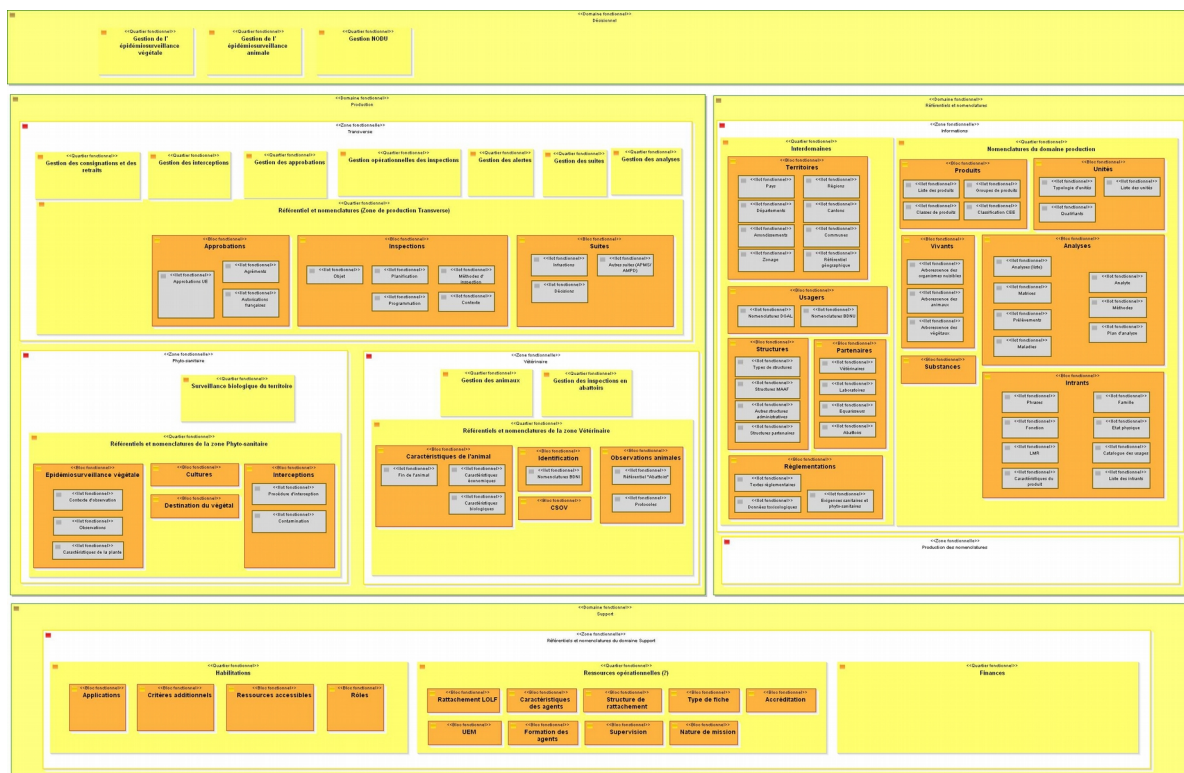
<<Domaine fonctionnel>>
Décisionnel

<<Quartier fonctionnel>>
Gestion de l'épidémiosurveillance végétale

<<Quartier fonctionnel>>
Gestion de l'épidémiosurveillance animale

<<Quartier fonctionnel>>
Gestion NODU

<<Domaine fonctionnel>>
Production

<<Zone fonctionnelle>>
Transverse

<<Quartier fonctionnel>>
Gestion des consignations et des retraits

<<Quartier fonctionnel>>
Gestion des interceptions

<<Quartier fonctionnel>>
Gestion des approbations

<<Quartier fonctionnel>>
Gestion opérationnelles des inspections

<<Quartier fonctionnel>>
Gestion des alertes

<<Quartier fonctionnel>>
Gestion des suites

<<Quartier fonctionnel>>
Gestion des analyses

<<Quartier fonctionnel>>
Référentiel et nomenclatures (Zone de production Transverse)

<<Bloc fonctionnel>>
Approbations

<<Ilot fonctionnel>>
Approbations UE

<<Ilot fonctionnel>>
Agréments

<<Ilot fonctionnel>>
Autorisations françaises

<<Bloc fonctionnel>>
Inspections

<<Ilot fonctionnel>>
Objet

<<Ilot fonctionnel>>
Planification

<<Ilot fonctionnel>>
Méthodes d'inspection

<<Ilot fonctionnel>>
Programmation

<<Ilot fonctionnel>>
Contexte

<<Bloc fonctionnel>>
Suites

<<Ilot fonctionnel>>
Infractions

<<Ilot fonctionnel>>
Autres suites (APMG/AMPD)

<<Ilot fonctionnel>>
Décisions

<<Zone fonctionnelle>>
Phyto-sanitaire

<<Quartier fonctionnel>>
Surveillance biologique du territoire

<<Quartier fonctionnel>>
Référentiels et nomenclatures de la zone Phyto-sanitaire

<<Bloc fonctionnel>>
Epidémiosurveillance végétale

<<Ilot fonctionnel>>
Contexte d'observation

<<Ilot fonctionnel>>
Observations

<<Ilot fonctionnel>>
Caractéristiques de la plante

<<Bloc fonctionnel>>
Cultures

<<Bloc fonctionnel>>
Destination du végétal

<<Bloc fonctionnel>>
Interceptions

<<Ilot fonctionnel>>
Procédure d'interception

<<Ilot fonctionnel>>
Contamination

<<Zone fonctionnelle>>
Vétérinaire

<<Quartier fonctionnel>>
Gestion des animaux

<<Quartier fonctionnel>>
Gestion des inspections en abattoirs

<<Quartier fonctionnel>>
Référentiels et nomenclatures de la zone Vétérinaire

<<Bloc fonctionnel>>
Caractéristiques de l'animal

<<Ilot fonctionnel>>
Fin de l'animal

<<Ilot fonctionnel>>
Caractéristiques économiques

<<Ilot fonctionnel>>
Caractéristiques biologiques

<<Bloc fonctionnel>>
Identification

<<Ilot fonctionnel>>
Nomenclatures BDNI

<<Bloc fonctionnel>>
CSOV

<<Bloc fonctionnel>>
Observations animales

<<Ilot fonctionnel>>
Référentiel "Abattoir"

<<Ilot fonctionnel>>
Protocoles

<<Domaine fonctionnel>>
Référentiels et nomenclatures

<<Zone fonctionnelle>>
Informations

<<Quartier fonctionnel>>
Interdomaines

<<Bloc fonctionnel>>
Territoires

<<Ilot fonctionnel>>
Pays

<<Ilot fonctionnel>>
Régions

<<Ilot fonctionnel>>
Départements

<<Ilot fonctionnel>>
Cantons

<<Ilot fonctionnel>>
Arrondissements

<<Ilot fonctionnel>>
Communes

<<Ilot fonctionnel>>
Zonage

<<Ilot fonctionnel>>
Référentiel géographique

<<Bloc fonctionnel>>
Usagers

<<Ilot fonctionnel>>
Nomenclature DGAL

<<Ilot fonctionnel>>
Nomenclature BDNI

<<Bloc fonctionnel>>
Structures

<<Ilot fonctionnel>>
Types de structures

<<Ilot fonctionnel>>
Structures MAAF

<<Ilot fonctionnel>>
Autres structures administratives

<<Ilot fonctionnel>>
Structures partenaires

<<Bloc fonctionnel>>
Partenaires

<<Ilot fonctionnel>>
Vétérinaires

<<Ilot fonctionnel>>
Laboratoires

<<Ilot fonctionnel>>
Equarrissant

<<Ilot fonctionnel>>
Abattoirs

<<Bloc fonctionnel>>
Réglementations

<<Ilot fonctionnel>>
Textes réglementaires

<<Ilot fonctionnel>>
Données toxicologiques

<<Ilot fonctionnel>>
Exigences sanitaires et phyto-sanitaires

<<Quartier fonctionnel>>
Nomenclatures du domaine production

<<Bloc fonctionnel>>
Produits

<<Ilot fonctionnel>>
Liste des produits

<<Ilot fonctionnel>>
Groupes de produits

<<Ilot fonctionnel>>
Classes de produits

<<Ilot fonctionnel>>
Classification CBE

<<Bloc fonctionnel>>
Unités

<<Ilot fonctionnel>>
Typologie d'unités

<<Ilot fonctionnel>>
Liste des unités

<<Ilot fonctionnel>>
Qualifiants

<<Bloc fonctionnel>>
Vivants

<<Ilot fonctionnel>>
Arborescence des organismes nuisibles

<<Ilot fonctionnel>>
Arborescence des animaux

<<Ilot fonctionnel>>
Arborescence des végétaux

<<Bloc fonctionnel>>
Substances

<<Bloc fonctionnel>>
Analyses

<<Ilot fonctionnel>>
Analyses (liste)

<<Ilot fonctionnel>>
Analyte

<<Ilot fonctionnel>>
Matrices

<<Ilot fonctionnel>>
Méthodes

<<Ilot fonctionnel>>
Prélèvements

<<Ilot fonctionnel>>
Plan d'analyse

<<Ilot fonctionnel>>
Matériaux

<<Bloc fonctionnel>>
Intrants

<<Ilot fonctionnel>>
Phrases

<<Ilot fonctionnel>>
Famille

<<Ilot fonctionnel>>
Fonction

<<Ilot fonctionnel>>
Etat physique

<<Ilot fonctionnel>>
LMR

<<Ilot fonctionnel>>
Catalogue des usages

<<Ilot fonctionnel>>
Caractéristiques du produit

<<Ilot fonctionnel>>
Liste des intrants

<<Zone fonctionnelle>>
Production des nomenclatures

<<Domaine fonctionnel>>
Support

<<Zone fonctionnelle>>
Référentiels et nomenclatures du domaine Support

<<Quartier fonctionnel>>
Habilitations

<<Bloc fonctionnel>>
Applications

<<Bloc fonctionnel>>
Critères additionnels

<<Bloc fonctionnel>>
Ressources accessibles

<<Bloc fonctionnel>>
Rôles

<<Quartier fonctionnel>>
Ressources opérationnelles (?)

<<Bloc fonctionnel>>
Rattachement LOLF

<<Bloc fonctionnel>>
Caractéristiques des agents

<<Bloc fonctionnel>>
Structure de rattachement

<<Bloc fonctionnel>>
Type de fiche

<<Bloc fonctionnel>>
Accréditation

<<Bloc fonctionnel>>
UEM

<<Bloc fonctionnel>>
Formation des agents

<<Bloc fonctionnel>>
Supervision

<<Bloc fonctionnel>>
Nature de mission

<<Quartier fonctionnel>>
Finances